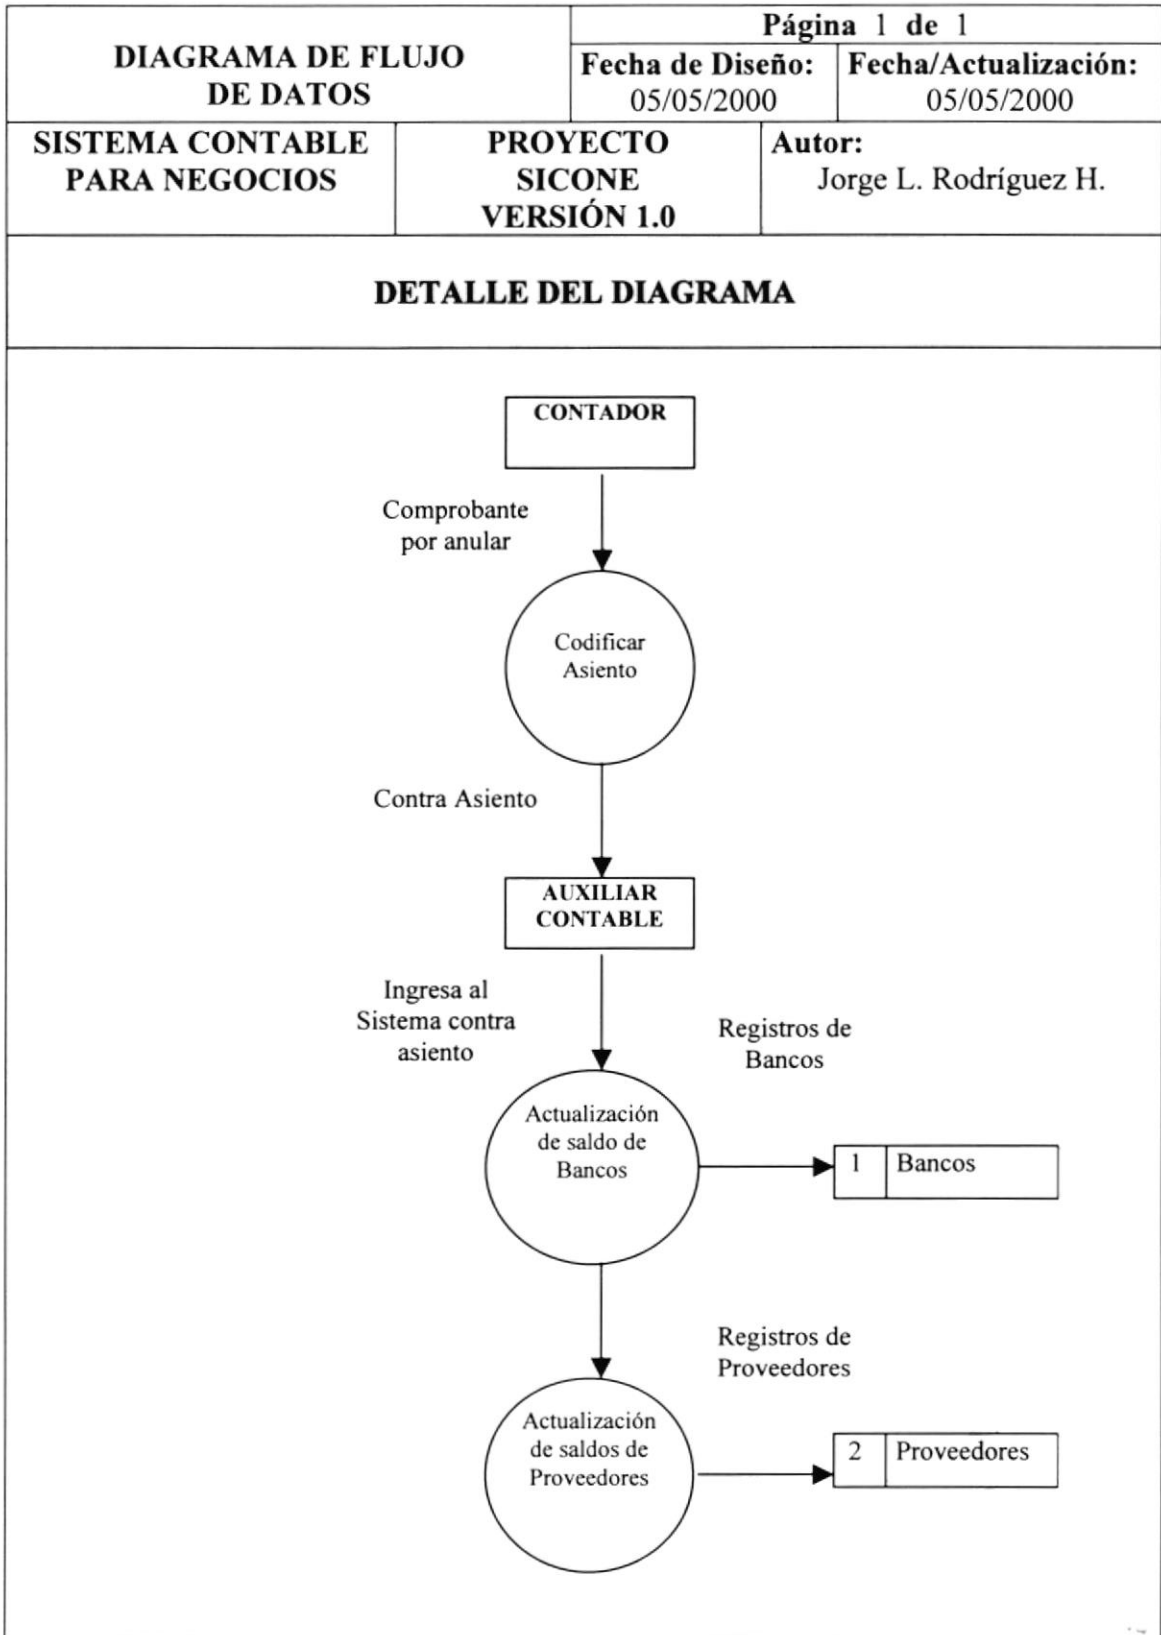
| DIAGRAMA DE FLUJO DE DATOS | | Página 1 de 1 | |
|---|---|---|---|
| | | Fecha de Diseño: 05/05/2000 | Fecha/Actualización: 05/05/2000 |
| SISTEMA CONTABLE PARA NEGOCIOS | PROYECTO SICONE VERSIÓN 1.0 | Autor: Jorge L. Rodríguez H. | |

DETALLE DEL DIAGRAMA

CONTADOR

Comprobante por anular

Codificar Asiento

Contra Asiento

AUXILIAR CONTABLE

Ingresa al Sistema contra asiento

Registros de Bancos

Actualización de saldo de Bancos

1 Bancos

Registros de Proveedores

Actualización de saldos de Proveedores

2 Proveedores